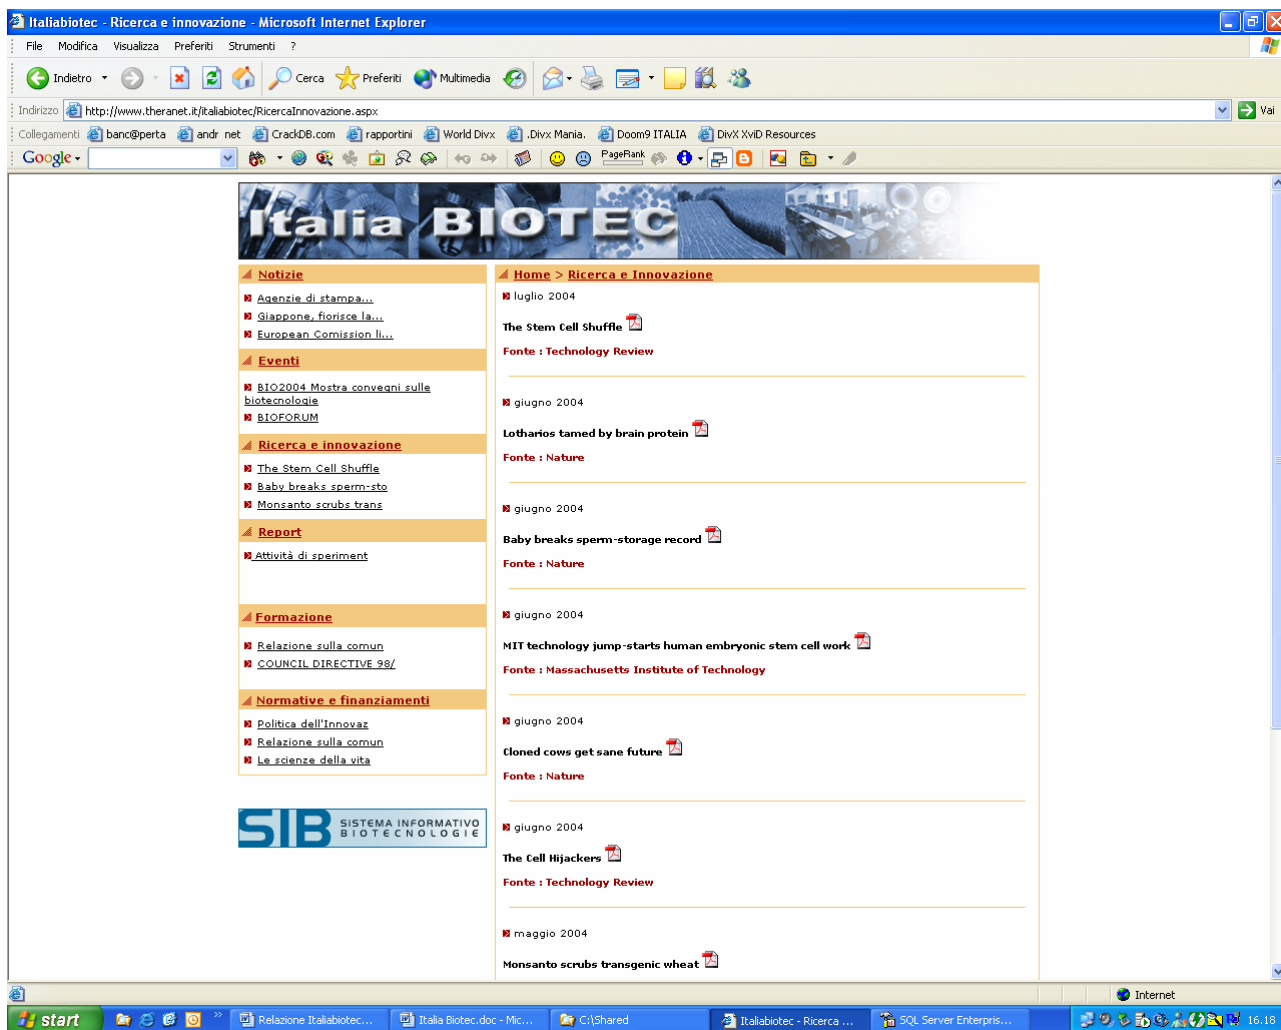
Italiabiotec - Ricerca e innovazione - Microsoft Internet Explorer

File Modifica Visualizza Preferiti Strumenti ?

Indietro Cerca Preferiti Multimedia

Indirizzo http://www.theranet.it/italiabiotec/RicercaInnovazione.aspx Vai

Collegamenti banc@perta andr net CrackDB.com rapportini World Divx .Divx Mania. Doom9 ITALIA DivX XviD Resources

Google PageRank

Italia BIOTEC

Notizie
Agenzie di stampa...
Giappone, fiorisce la...
European Comission li...

Eventi
BIO2004 Mostra convegni sulle biotecnologie
BIOFORUM

Ricerca e innovazione
The Stem Cell Shuffle
Baby breaks sperm-sto
Monsanto scrubs trans

Report
Attività di speriment

Formazione
Relazione sulla comun
COUNCIL DIRECTIVE 98/

Normative e finanziamenti
Politica dell'Innovaz
Relazione sulla comun
Le scienze della vita

SIB SISTEMA INFORMATIVO BIOTECNOLOGIE

Home > Ricerca e Innovazione

luglio 2004
The Stem Cell Shuffle
Fonte : Technology Review

giugno 2004
Lotharios tamed by brain protein
Fonte : Nature

giugno 2004
Baby breaks sperm-storage record
Fonte : Nature

giugno 2004
MIT technology jump-starts human embryonic stem cell work
Fonte : Massachusetts Institute of Technology

giugno 2004
Cloned cows get sane future
Fonte : Nature

giugno 2004
The Cell Hijackers
Fonte : Technology Review

maggio 2004
Monsanto scrubs transgenic wheat

Internet

start Relazione Italiabiotec... Italia Biotec.doc - Mic... C:\Shared Italiabiotec - Ricerca ... SQL Server Enterpris... 16.18